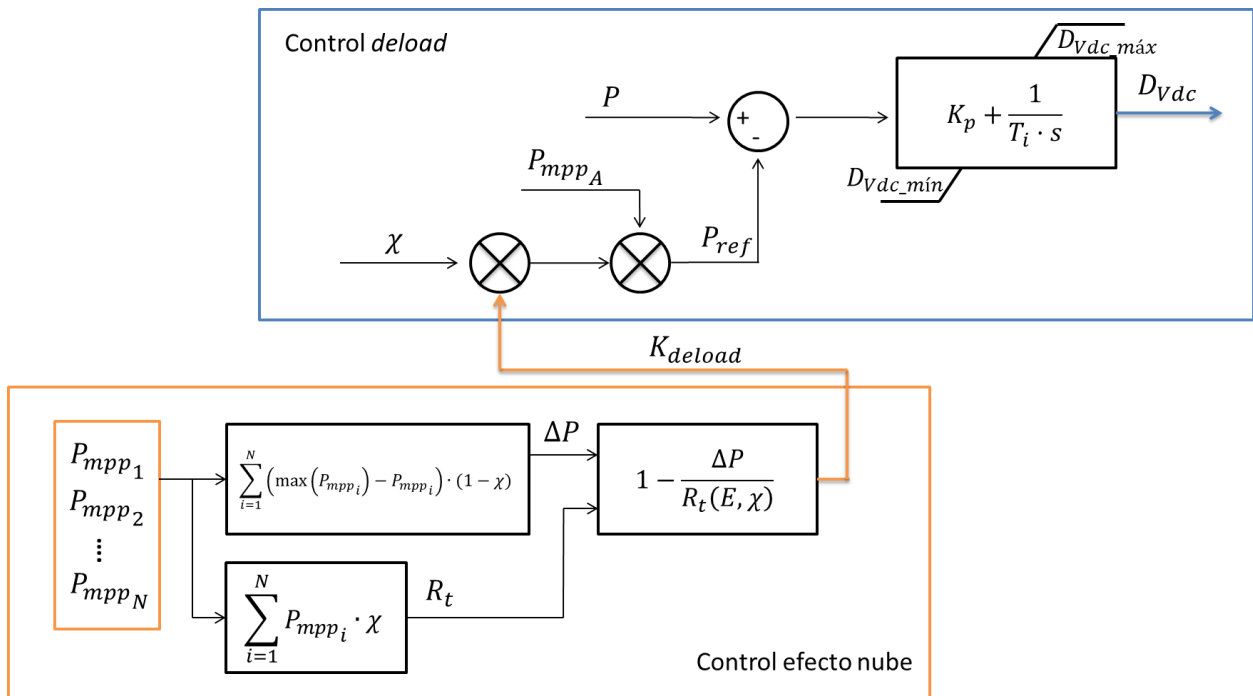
Control *deload*

$P$

+

-

$P_{mpp_A}$

$\chi$

$P_{ref}$

$D_{Vdc\_máx}$

$K_p + \frac{1}{T_i \cdot s}$

$D_{Vdc}$

$D_{Vdc\_mín}$

$K_{deload}$

$P_{mpp_1}$
$P_{mpp_2}$
$\vdots$
$P_{mpp_N}$

$\sum_{i=1}^{N} \left( \max\left(P_{mpp_i}\right) - P_{mpp_i} \right) \cdot (1-\chi)$

$\Delta P$

$1 - \frac{\Delta P}{R_t(E, \chi)}$

$\sum_{i=1}^{N} P_{mpp_i} \cdot \chi$

$R_t$

Control efecto nube